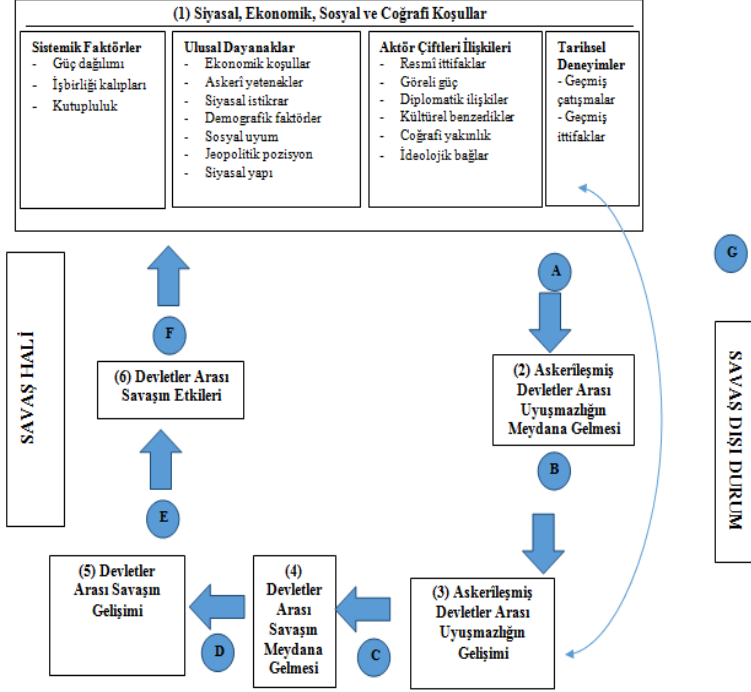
(1) Siyasal, Ekonomik, Sosyal ve Coğrafi Koşullar

Sistemik Faktörler
- Güç dağılımı
- İşbirliği kalıpları
- Kutupluluk

Ulusal Dayanaklar
- Ekonomik koşullar
- Askerî yetenekler
- Siyasal istikrar
- Demografik faktörler
- Sosyal uyum
- Jeopolitik pozisyon
- Siyasal yapı

Aktör Çiftleri İlişkileri
- Resmî ittifaklar
- Göreli güç
- Diplomatik ilişkiler
- Kültürel benzerlikler
- Coğrafi yakınlık
- İdeolojik bağlar

Tarihsel Deneyimler
- Geçmiş çatışmalar
- Geçmiş ittifaklar

G

SAVAŞ HALİ

A

F

(2) Askerîleşmiş Devletler Arası Uyuşmazlığın Meydana Gelmesi

(6) Devletler Arası Savaşın Etkileri

SAVAŞ DIŞI DURUM

B

E

(5) Devletler Arası Savaşın Gelişimi

(4) Devletler Arası Savaşın Meydana Gelmesi

(3) Askerîleşmiş Devletler Arası Uyuşmazlığın Gelişimi

D

C